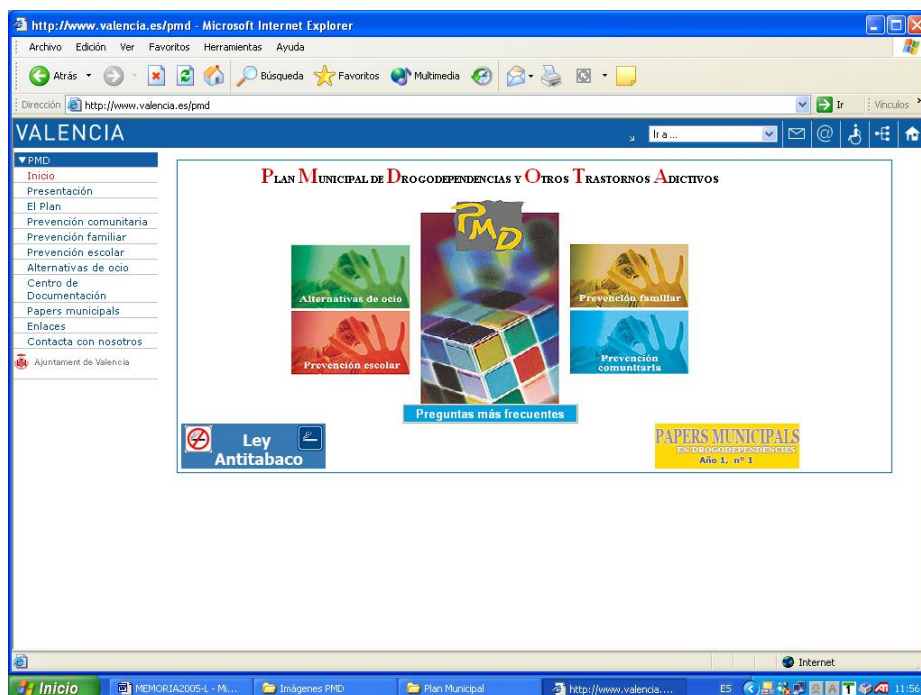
http://www.valencia.es/pmd - Microsoft Internet Explorer

Archivo Edición Ver Favoritos Herramientas Ayuda

Atrás Búsqueda Favoritos Multimedia

Dirección http://www.valencia.es/pmd Ir Vínculos

VALENCIA

Ir a...

▼PMD
Inicio
Presentación
El Plan
Prevención comunitaria
Prevención familiar
Prevención escolar
Alternativas de ocio
Centro de Documentación
Papers municipals
Enlaces
Contacta con nosotros
Ajuntament de València

PLAN MUNICIPAL DE DROGODEPENDENCIAS Y OTROS TRASTORNOS ADICTIVOS

PMD

Alternativas de ocio

Prevención familiar

Prevención escolar

Prevención comunitaria

Preguntas más frecuentes

Ley Antitabaco

PAPERS MUNICIPALS
EN DROGODEPENDENCIES
Año 1, nº 1

Internet

Inicio MEMORIA2005-L - Mi... Imágenes PMD Plan Municipal http://www.valencia.... ES 11:56